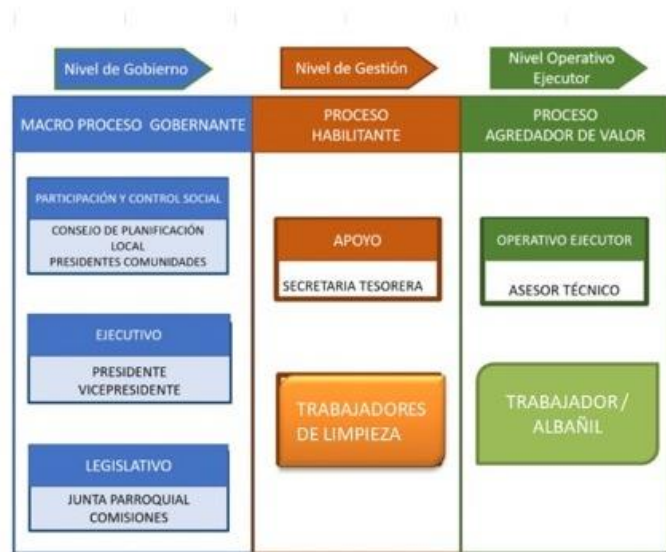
Nivel de Gobierno

Nivel de Gestión

Nivel Operativo Ejecutor

MACRO PROCESO GOBERNANTE

PROCESO HABILITANTE

PROCESO AGREDADOR DE VALOR

PARTICIPACIÓN Y CONTROL SOCIAL

CONSEJO DE PLANIFICACIÓN LOCAL
PRESIDENTES COMUNIDADES

EJECUTIVO

PRESIDENTE
VICEPRESIDENTE

LEGISLATIVO

JUNTA PARROQUIAL
COMISIONES

APOYO

SECRETARIA TESORERA

TRABAJADORES DE LIMPIEZA

OPERATIVO EJECUTOR

ASESOR TÉCNICO

TRABAJADOR / ALBAÑIL